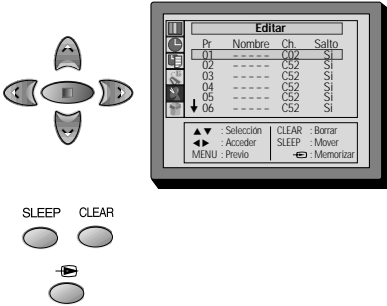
Editar

| Pr | Nombre | Ch. | Salto |
|---|---|---|---|
| 01 | - - - - - | C02 | Sí |
| 02 | - - - - - | C52 | Sí |
| 03 | - - - - - | C52 | Sí |
| 04 | - - - - - | C52 | Sí |
| 05 | - - - - - | C52 | Sí |
| 06 | - - - - - | C52 | Sí |

▲▼ : Selección
◀▶ : Acceder
MENU : Previo
CLEAR : Borrar
SLEEP : Mover
: Memorizar

SLEEP CLEAR